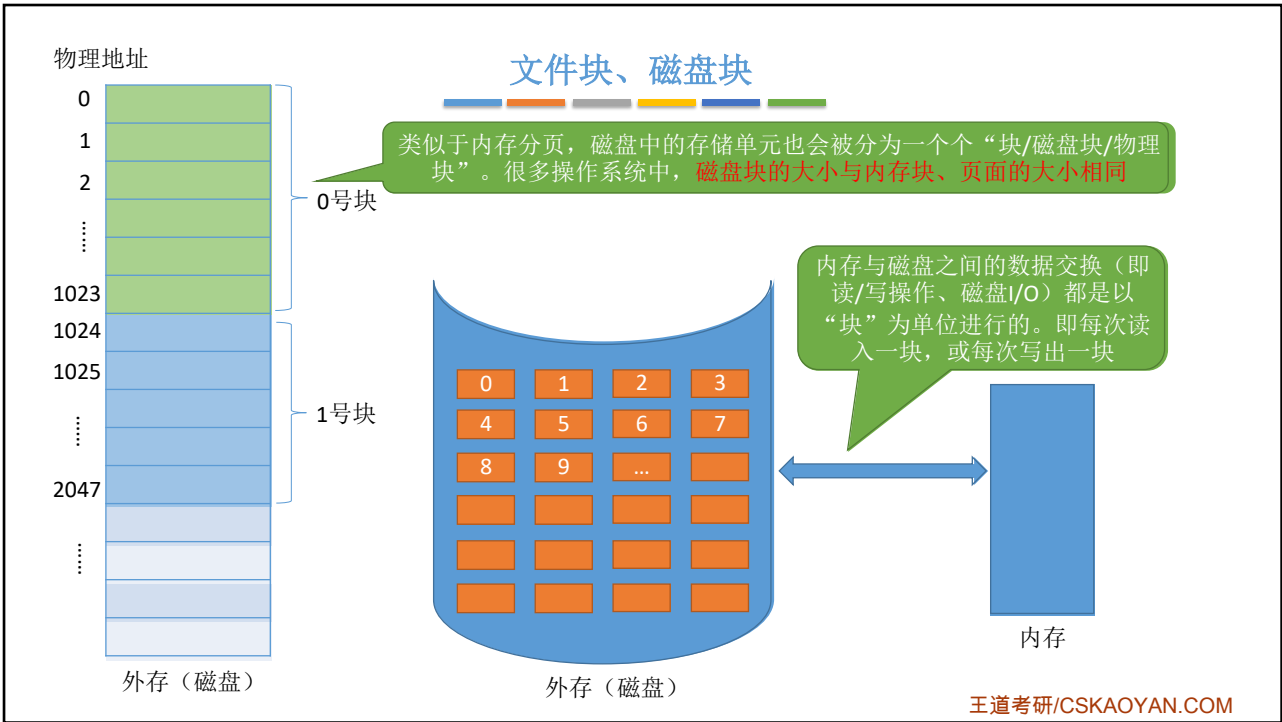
物理地址

文件块、磁盘块

0
1
2
⋮
1023
1024
1025
⋮
2047
⋮

0号块

1号块

类似于内存分页，磁盘中的存储单元也会被分为一个个“块/磁盘块/物理块”。很多操作系统中，磁盘块的大小与内存块、页面的大小相同

内存与磁盘之间的数据交换（即读/写操作、磁盘I/O）都是以“块”为单位进行的。即每次读入一块，或每次写出一块

| 0 | 1 | 2 | 3 |
|---|---|---|---|
| 4 | 5 | 6 | 7 |
| 8 | 9 | ... | |

外存（磁盘）

外存（磁盘）

内存

王道考研/CSKAOYAN.COM